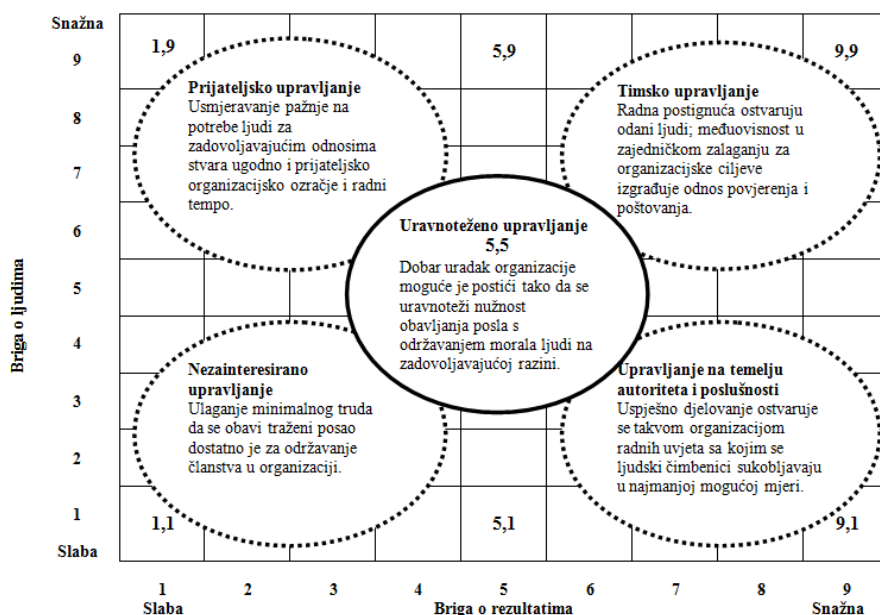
Snažna

9

8

7

6

5

4

3

2

1

Slaba

Briga o ljudima

1,9

5,9

9,9

Prijateljsko upravljanje
Usmjeravanje pažnje na potrebe ljudi za zadovoljavajućim odnosima stvara ugodno i prijateljsko organizacijsko ozračje i radni tempo.

Timsko upravljanje
Radna postignuća ostvaruju odani ljudi; međuovisnost u zajedničkom zalaganju za organizacijske ciljeve izgrađuje odnos povjerenja i poštovanja.

Uravnoteženo upravljanje
5,5
Dobar uradak organizacije moguće je postići tako da se uravnoteži nužnost obavljanja posla s održavanjem morala ljudi na zadovoljavajućoj razini.

Nezainteresirano upravljanje
Ulaganje minimalnog truda da se obavi traženi posao dostatno je za održavanje članstva u organizaciji.

Upravljanje na temelju autoriteta i poslušnosti
Uspješno djelovanje ostvaruje se takvom organizacijom radnih uvjeta sa kojim se ljudski čimbenici sukobljavaju u najmanjoj mogućoj mjeri.

1,1

5,1

9,1

1
Slaba

2

3

4

5
Briga o rezultatima

6

7

8

9
Snažna